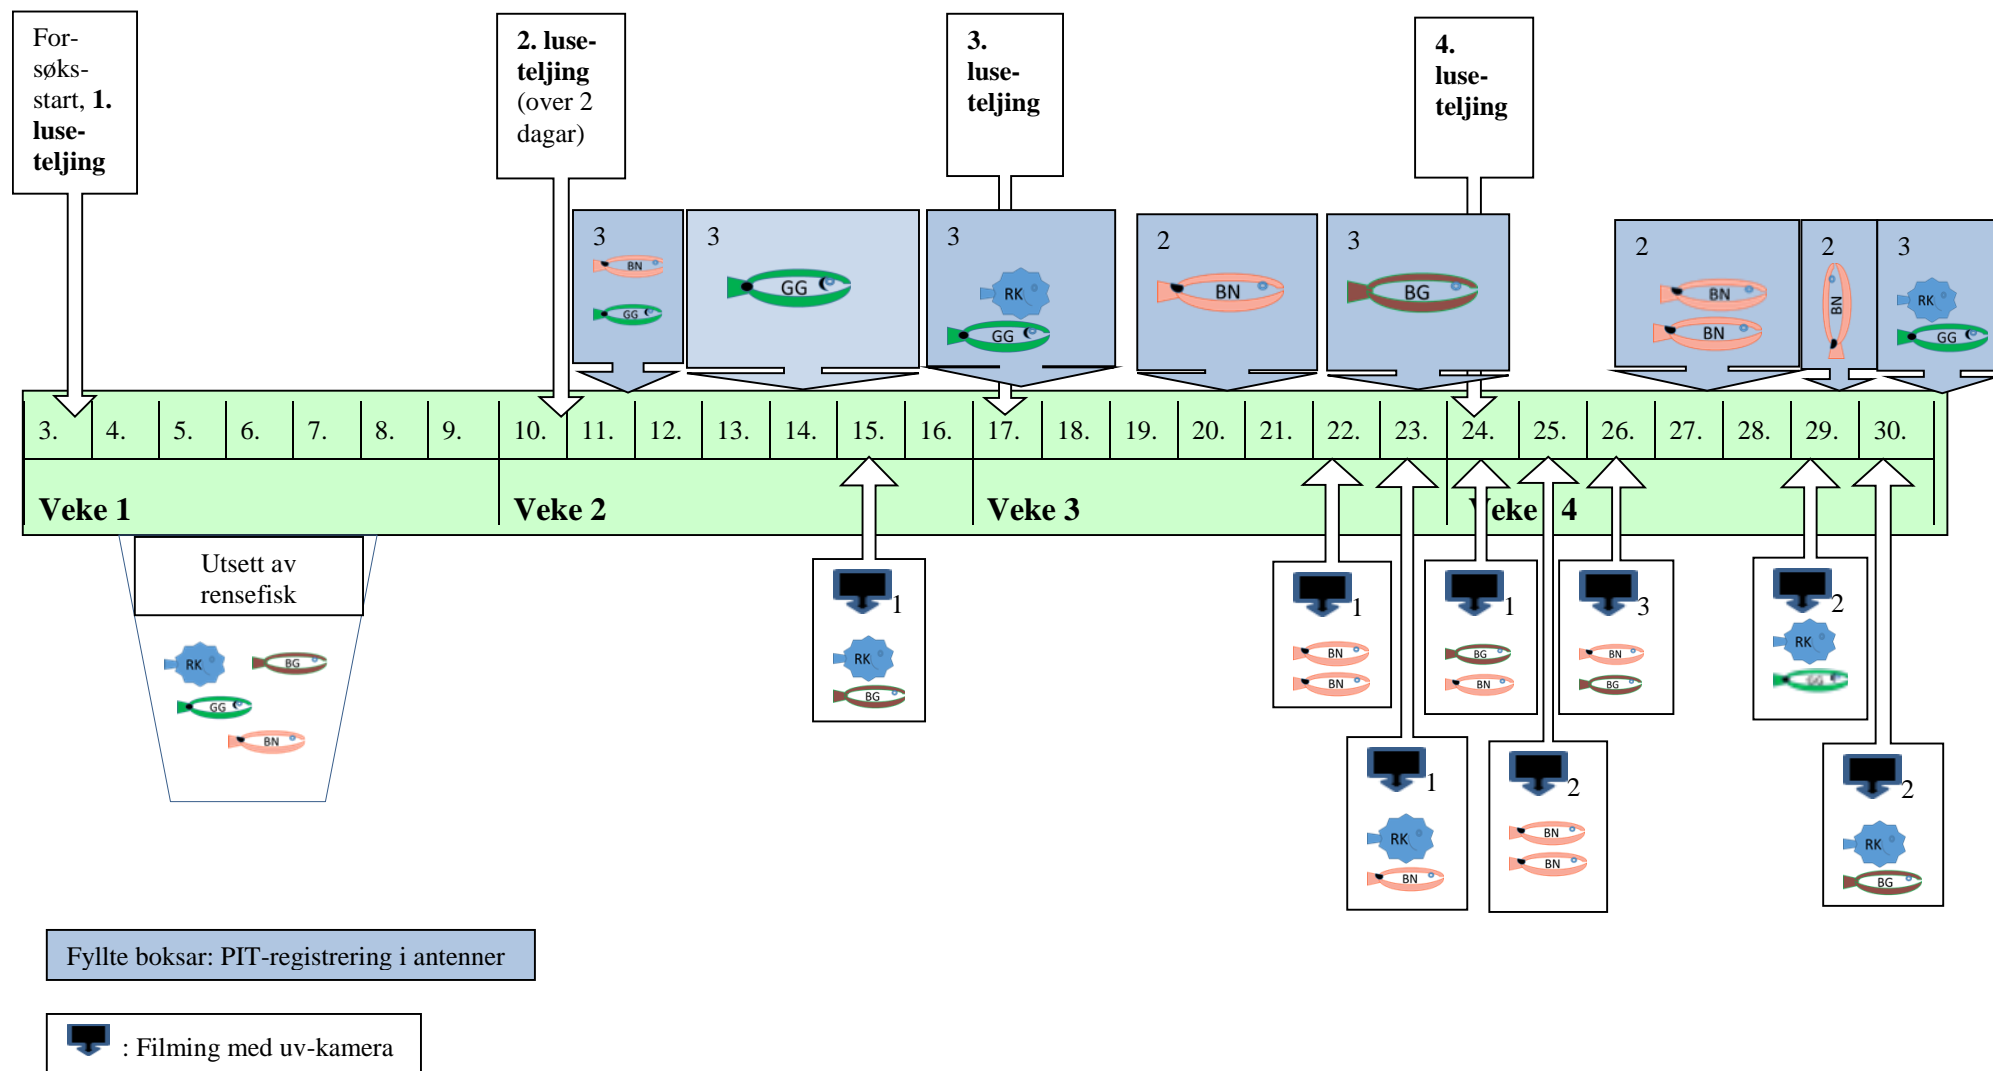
Forsøksstart, **1. luseteljing**

**2. luseteljing** (over 2 dagar)

**3. luseteljing**

**4. luseteljing**

3 BN GG

3 GG

3 RK GG

2 BN

3 BG

2 BN BN

2 BN

3 RK GG

| 3. | 4. | 5. | 6. | 7. | 8. | 9. | 10. | 11. | 12. | 13. | 14. | 15. | 16. | 17. | 18. | 19. | 20. | 21. | 22. | 23. | 24. | 25. | 26. | 27. | 28. | 29. | 30. |
|---|---|---|---|---|---|---|---|---|---|---|---|---|---|---|---|---|---|---|---|---|---|---|---|---|---|---|---|

**Veke 1** **Veke 2** **Veke 3** **Veke 4**

Utsett av rensefisk

RK BG GG BN

1 RK BG

1 BN BN

1 RK BN

1 BG BN

2 BN BN

3 BN BG

2 RK GG

2 RK BG

Fyllte boksar: PIT-registrering i antenner

: Filming med uv-kamera